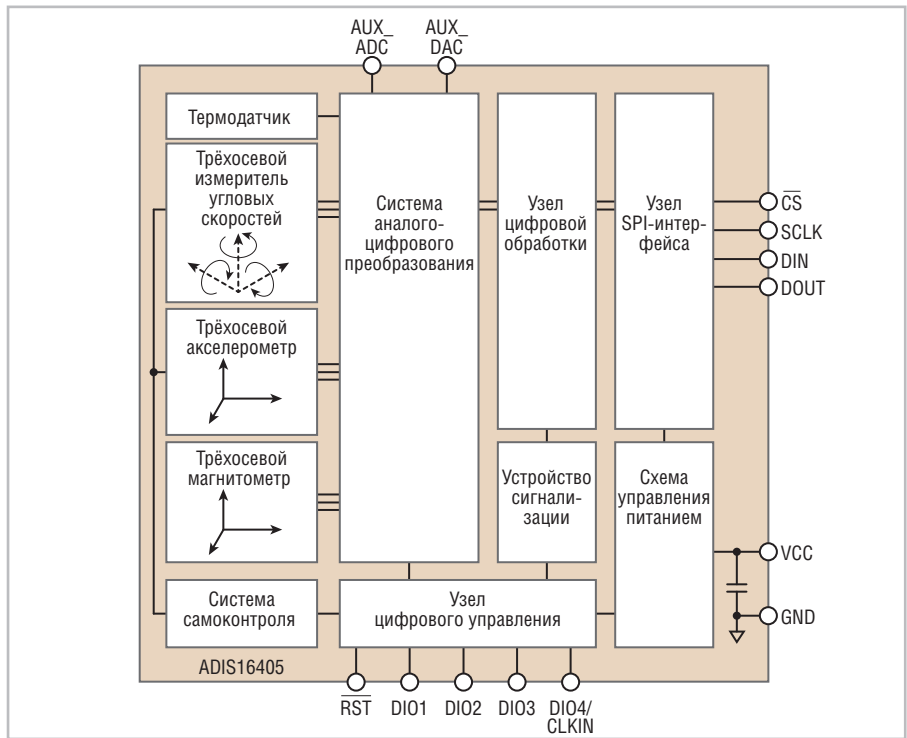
AUX_ ADC

AUX_ DAC

Термодатчик

Трёхосевой измеритель угловых скоростей

Система аналого-цифрового преобразования

Узел цифровой обработки

Узел SPI-интерфейса

$\overline{CS}$

SCLK

DIN

DOUT

Трёхосевой акселерометр

Трёхосевой магнитометр

Устройство сигнализации

Схема управления питанием

VCC

GND

Система самоконтроля

Узел цифрового управления

ADIS16405

$\overline{RST}$

DIO1

DIO2

DIO3

DIO4/ CLKIN